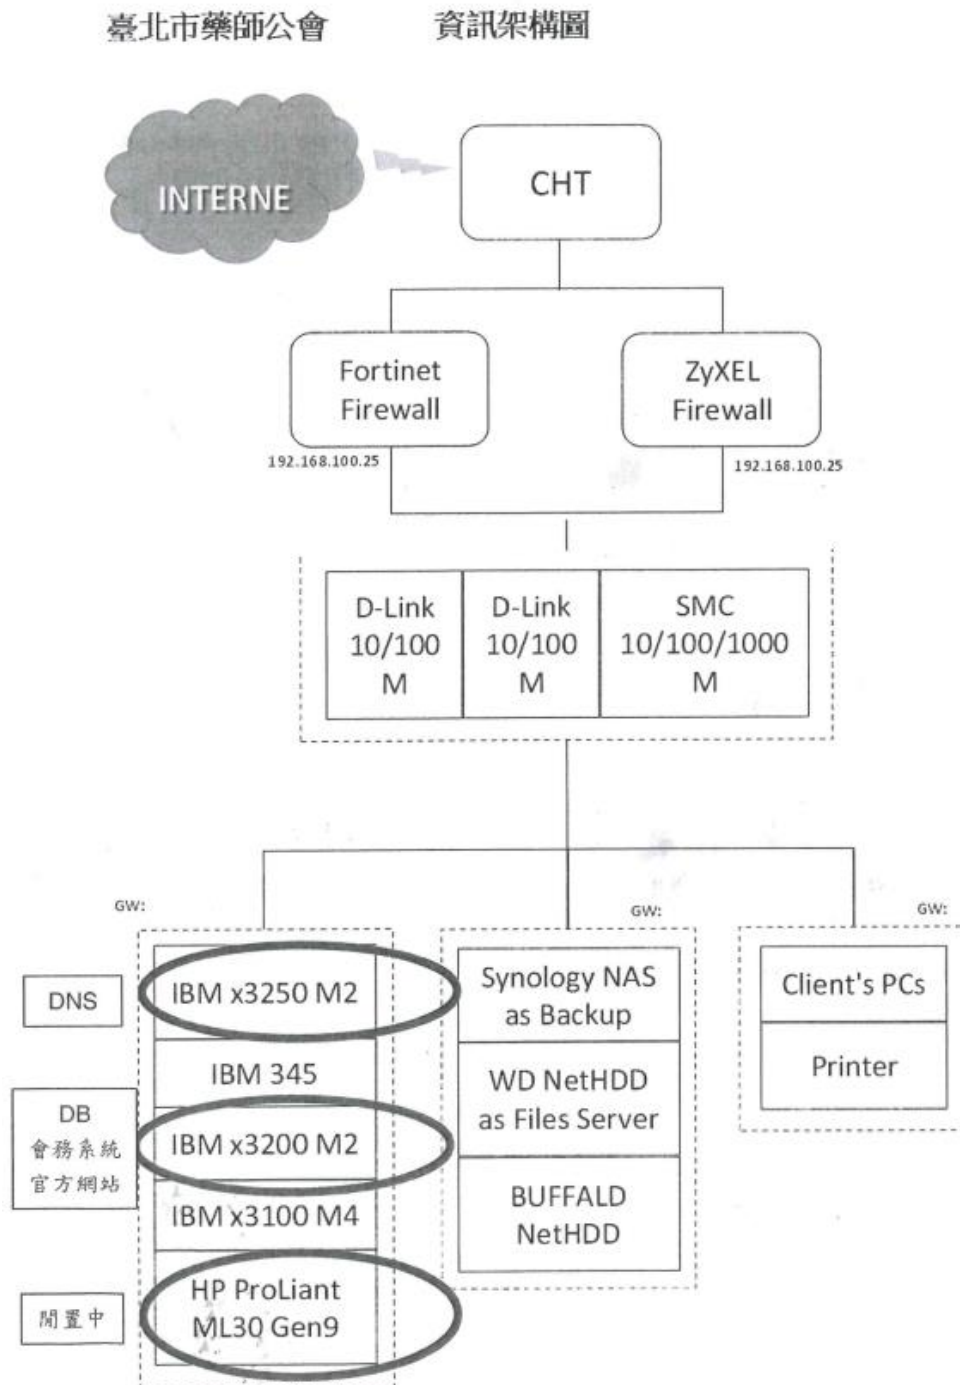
臺北市藥師公會　　資訊架構圖

INTERNE

CHT

Fortinet Firewall

192.168.100.25

ZyXEL Firewall

192.168.100.25

D-Link 10/100 M

D-Link 10/100 M

SMC 10/100/1000 M

GW:

GW:

GW:

DNS

IBM x3250 M2

IBM 345

DB
會務系統
官方網站

IBM x3200 M2

IBM x3100 M4

閒置中

HP ProLiant ML30 Gen9

Synology NAS as Backup

WD NetHDD as Files Server

BUFFALD NetHDD

Client's PCs

Printer